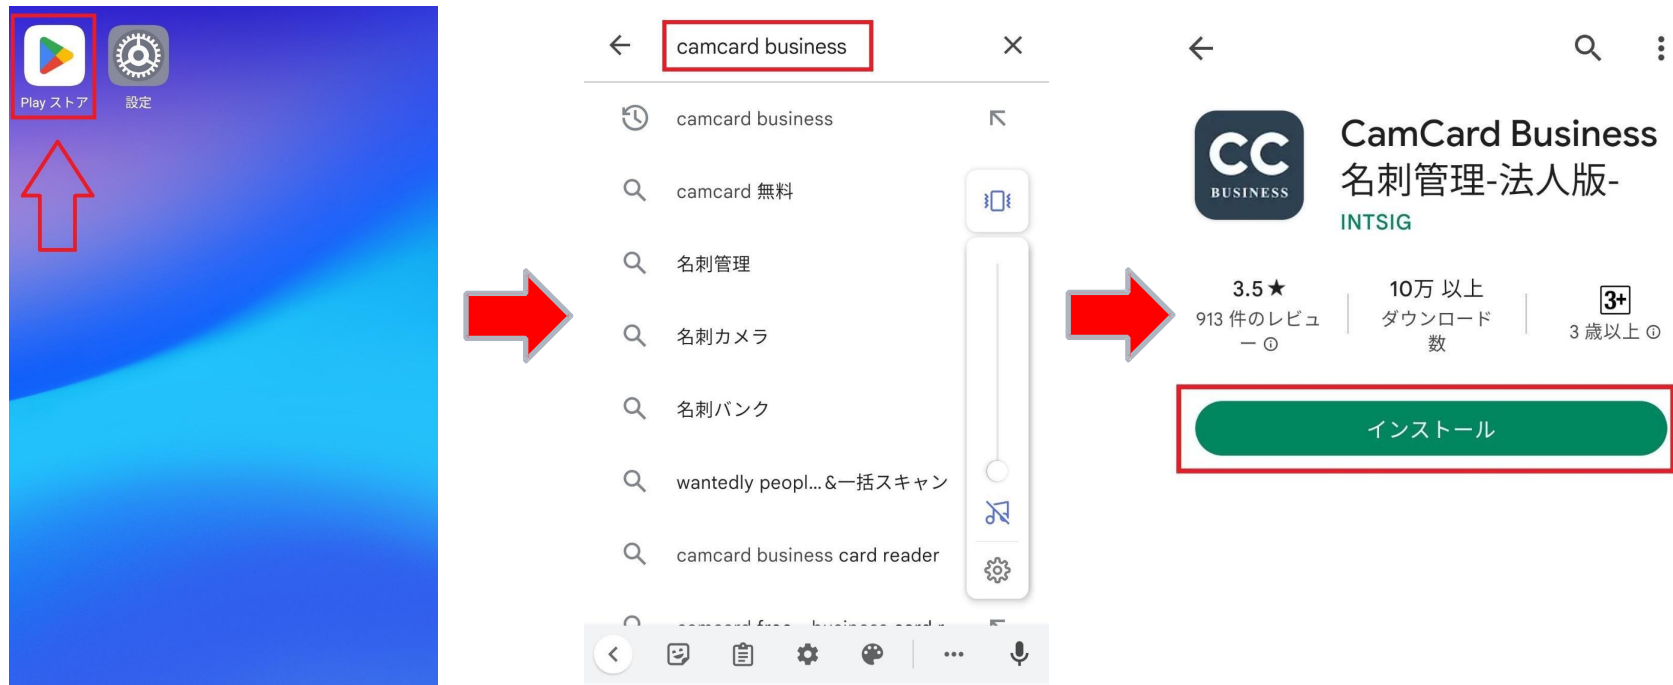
Play ストア

設定

camcard business

camcard business

camcard 無料

名刺管理

名刺カメラ

名刺バンク

wantedly peopl...&一括スキャン

camcard business card reader

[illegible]

CC
BUSINESS

CamCard Business 名刺管理-法人版-

INTSIG

3.5★
913 件のレビュー

10万 以上
ダウンロード数

3+
3 歳以上

インストール